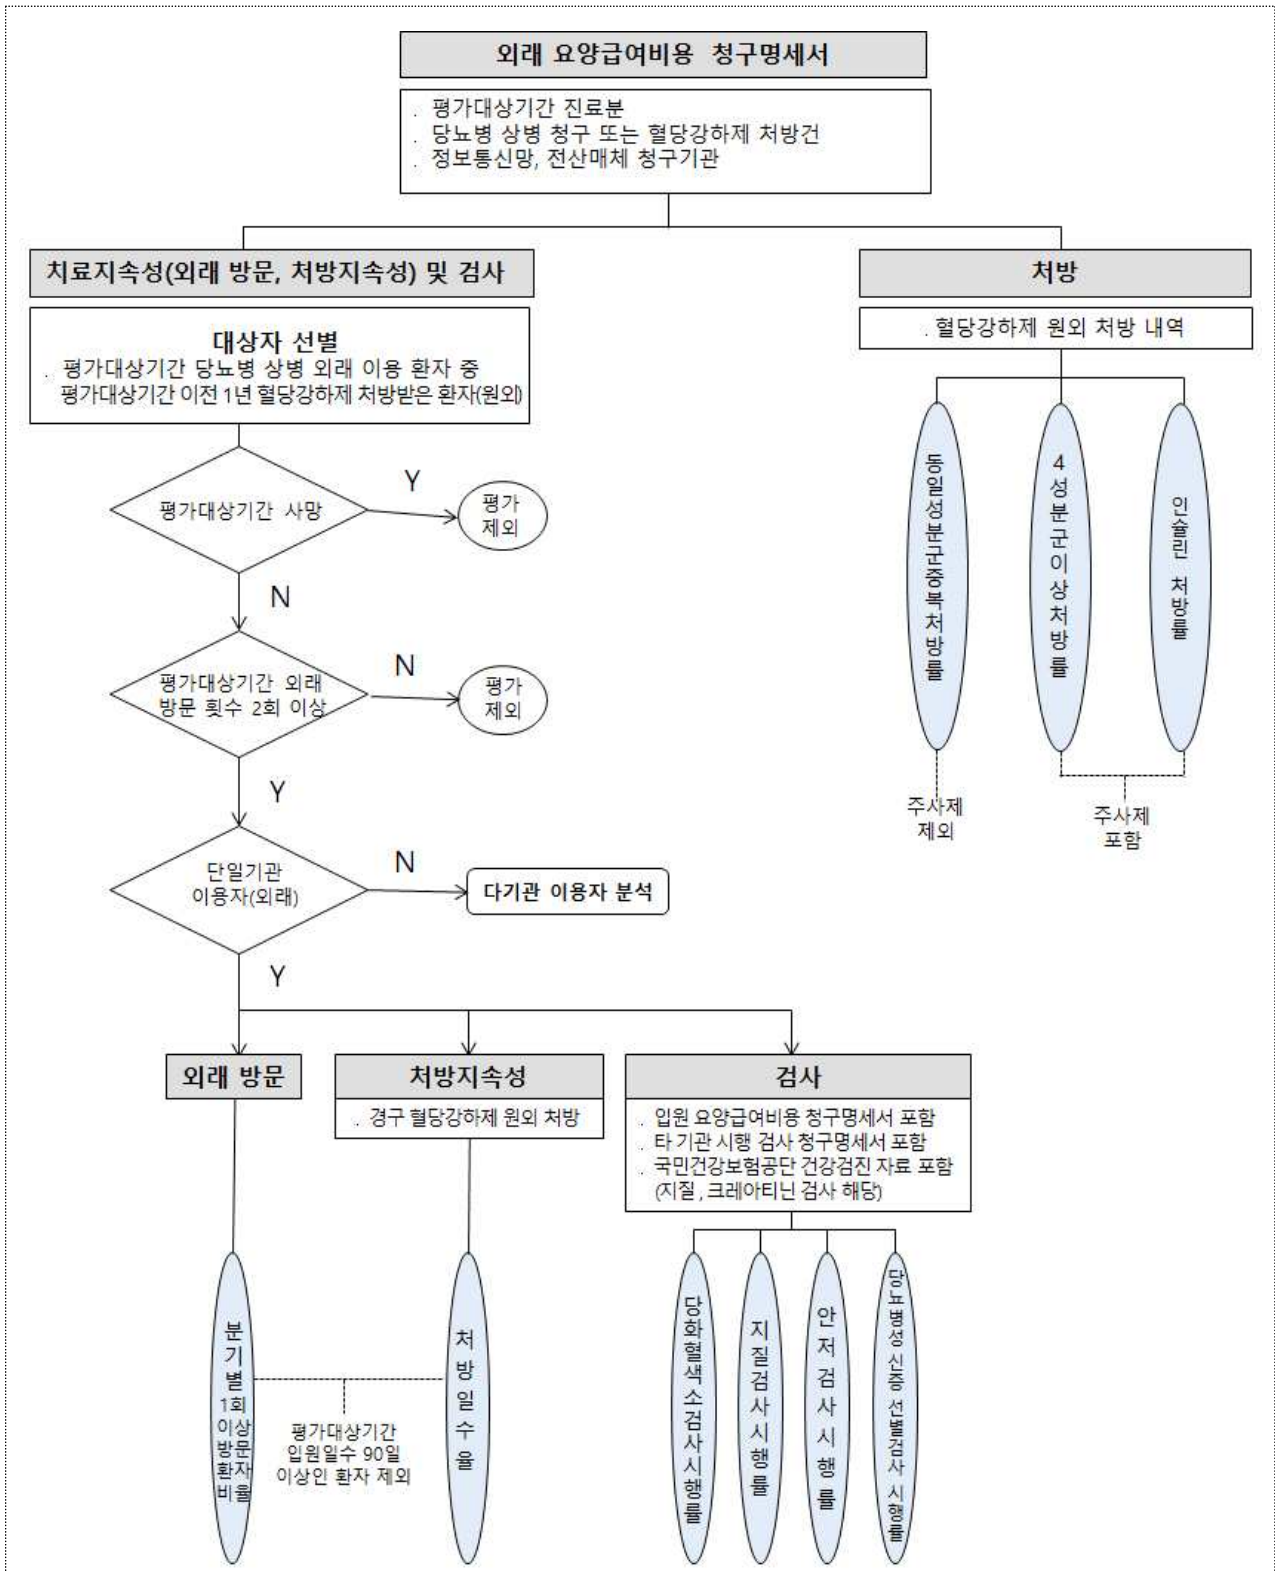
외래 요양급여비용 청구명세서

. 평가대상기간 진료분
. 당뇨병 상병 청구 또는 혈당강하제 처방건
. 정보통신망, 전산매체 청구기관

치료지속성(외래 방문, 처방지속성) 및 검사

대상자 선별
. 평가대상기간 당뇨병 상병 외래 이용 환자 중 평가대상기간 이전 1년 혈당강하제 처방받은 환자(원외)

평가대상기간 사망

Y

평가 제외

N

평가대상기간 외래 방문 횟수 2회 이상

N

평가 제외

Y

단일기관 이용자(외래)

N

다기관 이용자 분석

Y

외래 방문

처방지속성

. 경구 혈당강하제 원외 처방

검사

. 입원 요양급여비용 청구명세서 포함
. 타 기관 시행 검사 청구명세서 포함
. 국민건강보험공단 건강검진 자료 포함 (지질, 크레아티닌 검사 해당)

분기별 1회 이상 방문 환자 비율

평가대상기간 입원일수 90일 이상인 환자 제외

처방일수율

당화혈색소검사시행률

지질검사시행률

안저검사시행률

당뇨병성 신증 선별검사 시행률

처방

. 혈당강하제 원외 처방 내역

동일성분군중복처방률

4성분군이상처방률

인슐린 처방률

주사제 제외

주사제 포함